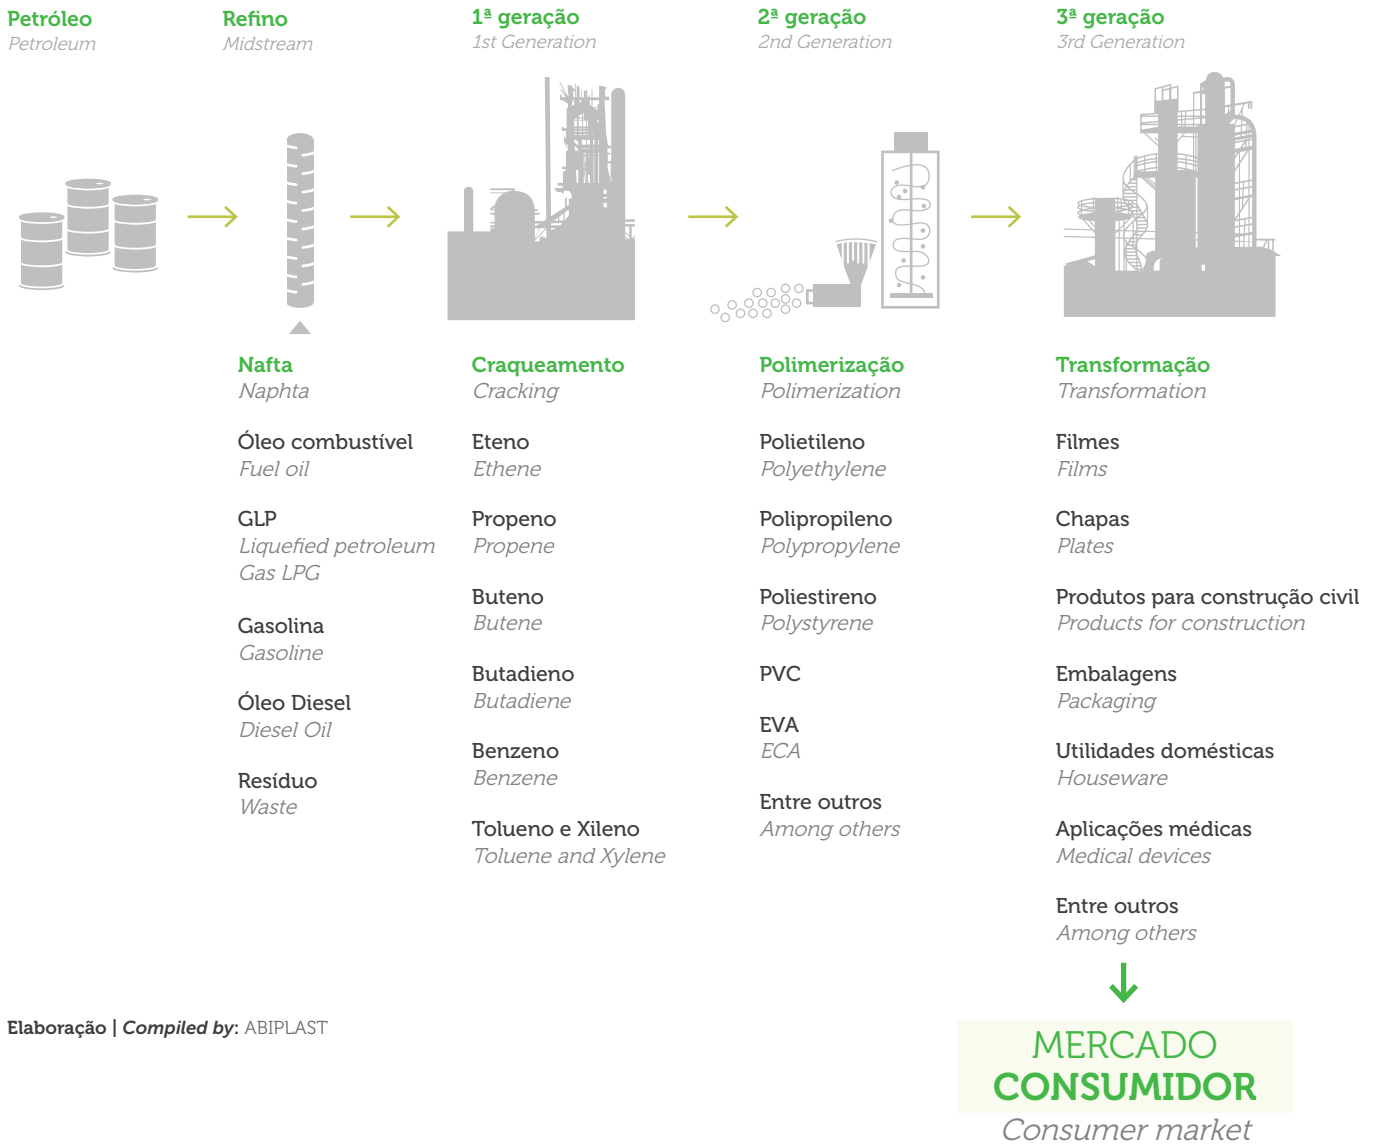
Petróleo
Petroleum

Refino
Midstream

1ª geração
1st Generation

2ª geração
2nd Generation

3ª geração
3rd Generation

Nafta
Naphta

Óleo combustível
Fuel oil

GLP
Liquefied petroleum Gas LPG

Gasolina
Gasoline

Óleo Diesel
Diesel Oil

Resíduo
Waste

Craqueamento
Cracking

Eteno
Ethene

Propeno
Propene

Buteno
Butene

Butadieno
Butadiene

Benzeno
Benzene

Tolueno e Xileno
Toluene and Xylene

Polimerização
Polimerization

Polietileno
Polyethylene

Polipropileno
Polypropylene

Poliestireno
Polystyrene

PVC

EVA
ECA

Entre outros
Among others

Transformação
Transformation

Filmes
Films

Chapas
Plates

Produtos para construção civil
Products for construction

Embalagens
Packaging

Utilidades domésticas
Houseware

Aplicações médicas
Medical devices

Entre outros
Among others

Elaboração | Compiled by: ABIPLAST

MERCADO
CONSUMIDOR
Consumer market